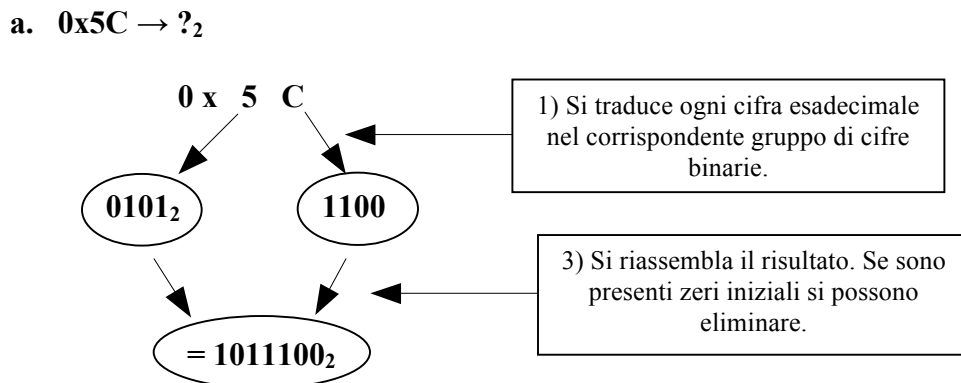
a. 0x5C → $?_2$

0 x 5 C

1) Si traduce ogni cifra esadecimale nel corrispondente gruppo di cifre binarie.

$0101_2$

1100

3) Si riassembla il risultato. Se sono presenti zeri iniziali si possono eliminare.

$= 1011100_2$